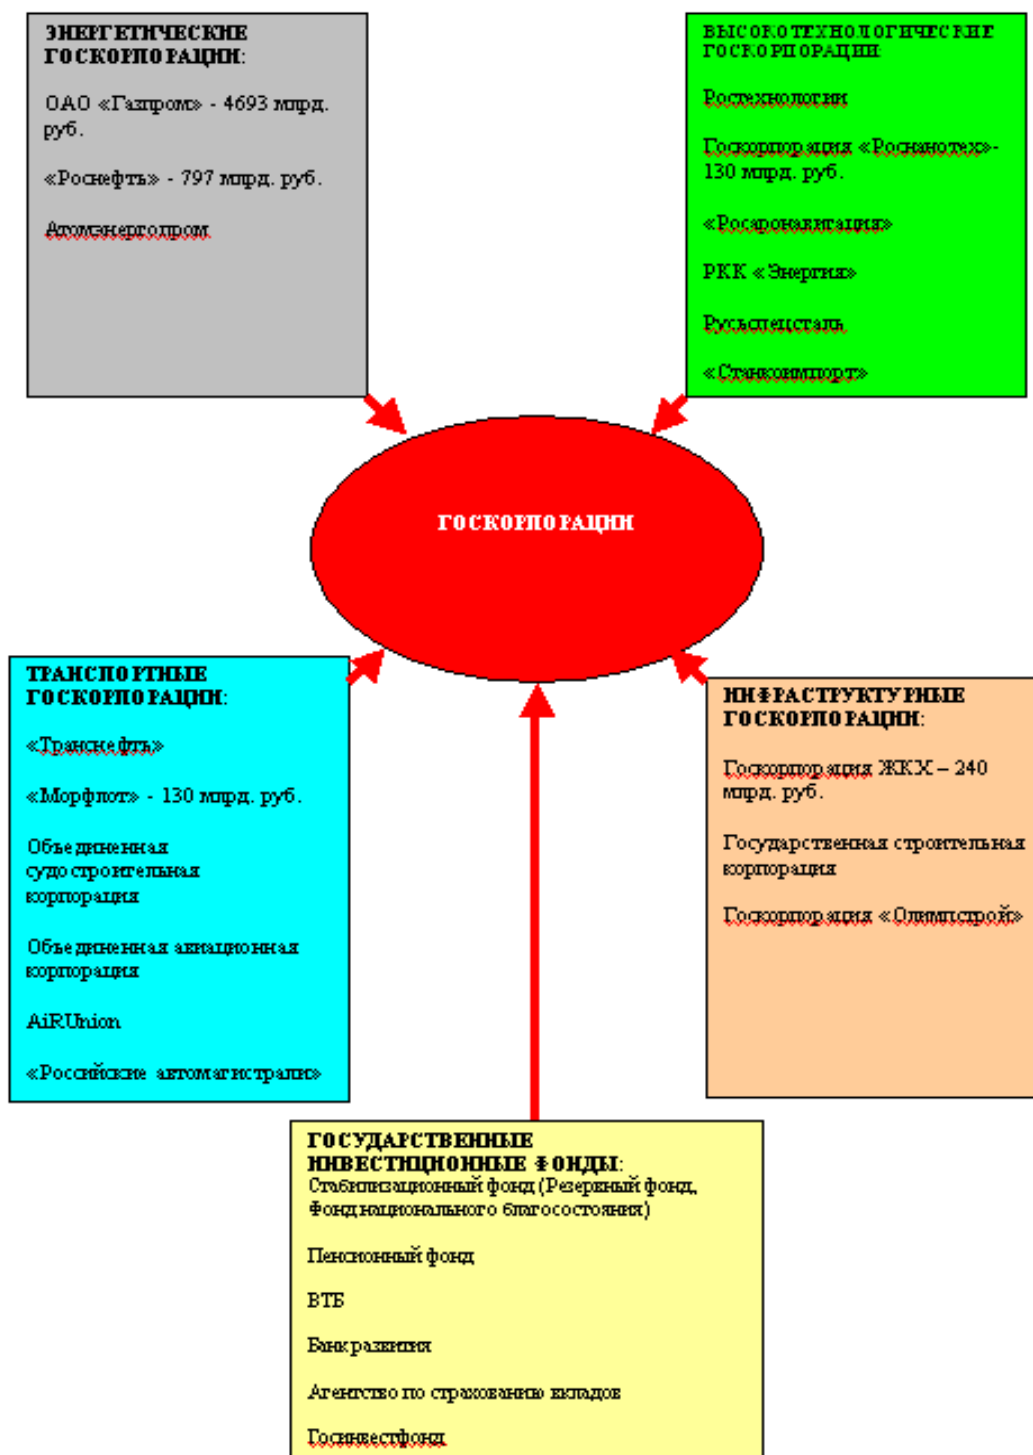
ЭНЕРГЕТИЧЕСКИЕ ГОСКОРПОРАЦИИ:

ОАО «Газпром» - 4693 млрд. руб.

«Роснефть» - 797 млрд. руб.

Атомэнергопром

ВЫСОКОТЕХНОЛОГИЧЕСКИЕ ГОСКОРПОРАЦИИ

Ростехнологии

Госкорпорация «Роснанотех» - 130 млрд. руб.

«Росаэронавигация»

РКК «Энергия»

Русспецсталь

«Станкоимпорт»

ГОСКОРПОРАЦИИ

ТРАНСПОРТНЫЕ ГОСКОРПОРАЦИИ:

«Транснефть»

«Морфлот» - 130 млрд. руб.

Объединенная судостроительная корпорация

Объединенная авиационная корпорация

AiRUnion

«Российские автомагистрали»

ИНФРАСТРУКТУРНЫЕ ГОСКОРПОРАЦИИ:

Госкорпорация ЖКХ – 240 млрд. руб.

Государственная строительная корпорация

Госкорпорация «Олимпстрой»

ГОСУДАРСТВЕННЫЕ ИНВЕСТИЦИОННЫЕ ФОНДЫ:
Стабилизационный фонд (Резервный фонд, Фонд национального благосостояния)

Пенсионный фонд

ВТБ

Банк развития

Агентство по страхованию вкладов

Госинвестфонд